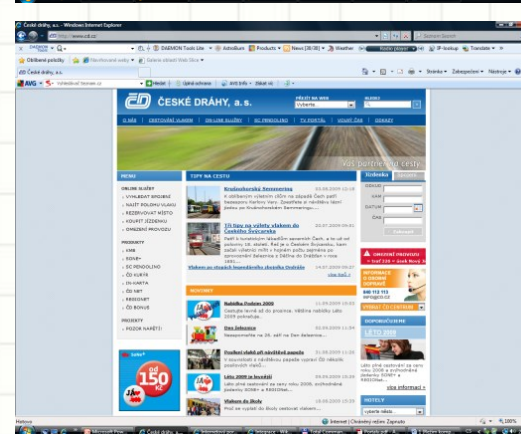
České dráhy, a.s. - Windows Internet Explorer

http://www.cd.cz/

DAEMON Tools Lite | Astrodium | Products | News | Weather | IP-lookup | Translate

Oblíbené položky | Galerie oblastí Web Slice

České dráhy, a.s.

AVG | Hledat

Stránka | Zabezpečení | Nástroje

ČD ČESKÉ DRÁHY, a.s.

PŘEJÍT NA WEB
Vyberte...

O NÁS | CESTOVÁNÍ VLAKEM | ON-LINE SLUŽBY | SC PENDOLINO | TV PORTÁL | KOUPIT ČD | KONTAKT

Váš partner na cesty

MENU

ONLINE SLUŽBY
VYHLEDAT SPOJENÍ
NAJÍT POLOHU VLAKU
REZERVOVAT MÍSTO
KOUPIT JÍZDENKU
OMEZENÍ PROVOZU

PRODUKTY
KMB
SONE+
SC PENDOLINO
ČD KARTA
IN-KARTA
ČD NET
EXCELENT
ČD BONUS

PROJEKTY
POZOR NAŘEŠ?!

TIPY NA CESTU

Krušnohorský Semmering
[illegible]

Tři tipy na výlety vlakem do Českého Švýcarska
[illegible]

Vlakem po stopách legendárního zbojníka Ondráše

NOVINKY

Babička Podzim 2009
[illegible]

Den železnice
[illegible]

Pozdní výběr při návštěvě papeže
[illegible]

Léto 2009 je bezvadný
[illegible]

Vlakem do školy
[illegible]

Jízdenka
ODKUD
KAM
DATUM
ČAS

OMEZENÍ PROVOZU

INFORMACE O CESTĚ
840 112 113
info@cd.cz

VYBRAT ČD CENTRUM

DOPORUČUJEME
LÉTO 2009

více informací

HOTELY
vyberte lokalitu

od 150 Kč

Hotovo | Internet | Chráněný režim: Zapnuto | 100%